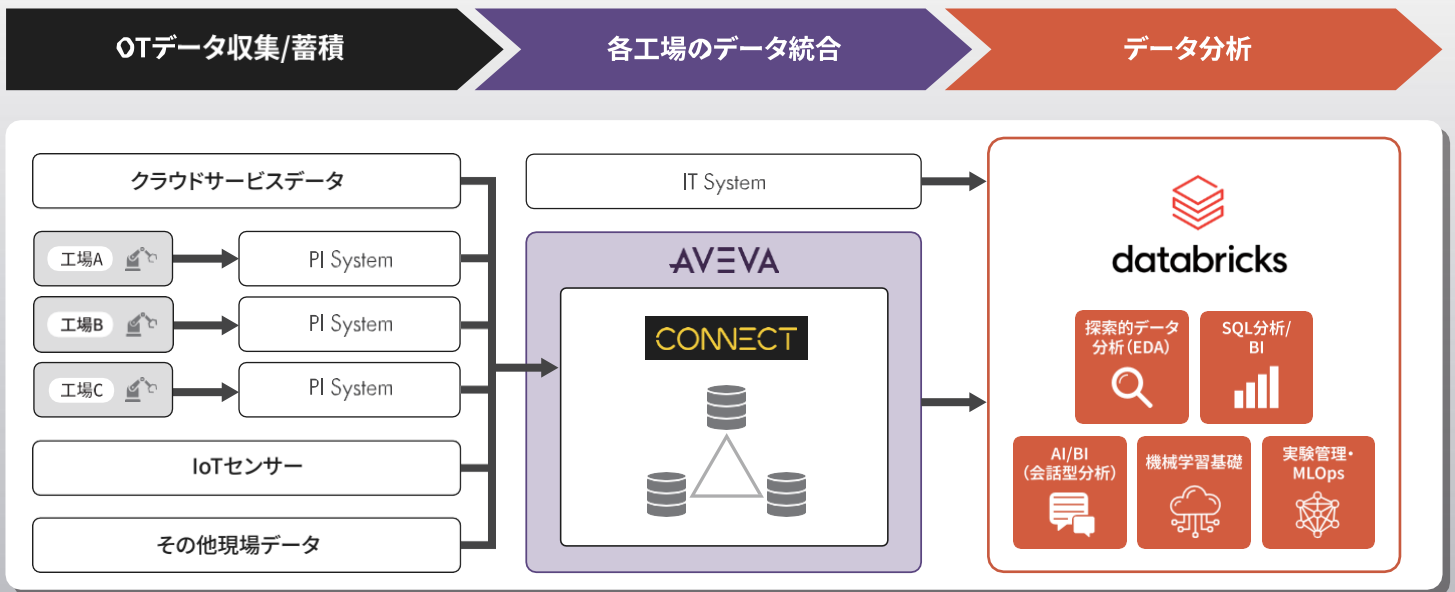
OTデータ収集/蓄積

各工場のデータ統合

データ分析

クラウドサービスデータ

工場A

PI System

工場B

PI System

工場C

PI System

IoTセンサー

その他現場データ

IT System

AVEVA

CONNECT

databricks

探索的データ分析(EDA)

SQL分析/BI

AI/BI(会話型分析)

機械学習基礎

実験管理・MLOps